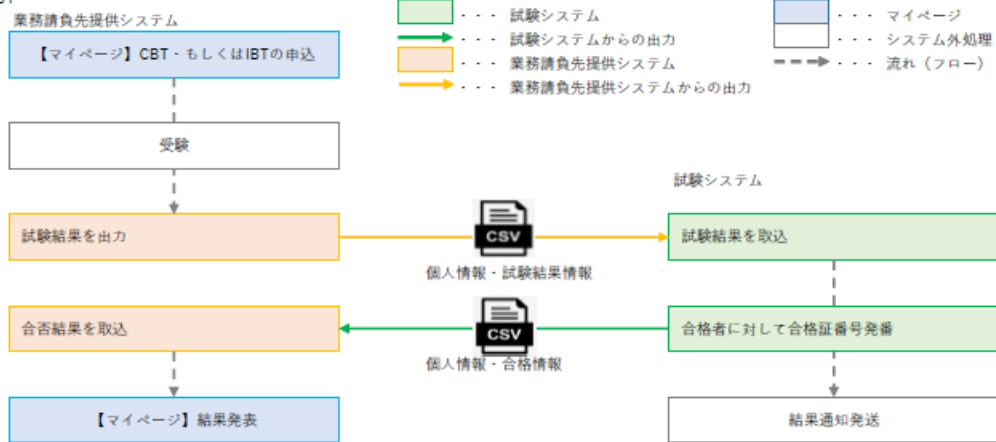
業務請負先提供システム

【マイページ】CBT・もしくはIBTの申込

受験

試験結果を出力

合否結果を取込

【マイページ】結果発表

・・・ 試験システム
・・・ 試験システムからの出力
・・・ 業務請負先提供システム
・・・ 業務請負先提供システムからの出力

・・・ マイページ
・・・ システム外処理
・・・ 流れ（フロー）

CSV
個人情報・試験結果情報

CSV
個人情報・合格情報

試験システム

試験結果を取込

合格者に対して合格証番号発番

結果通知発送